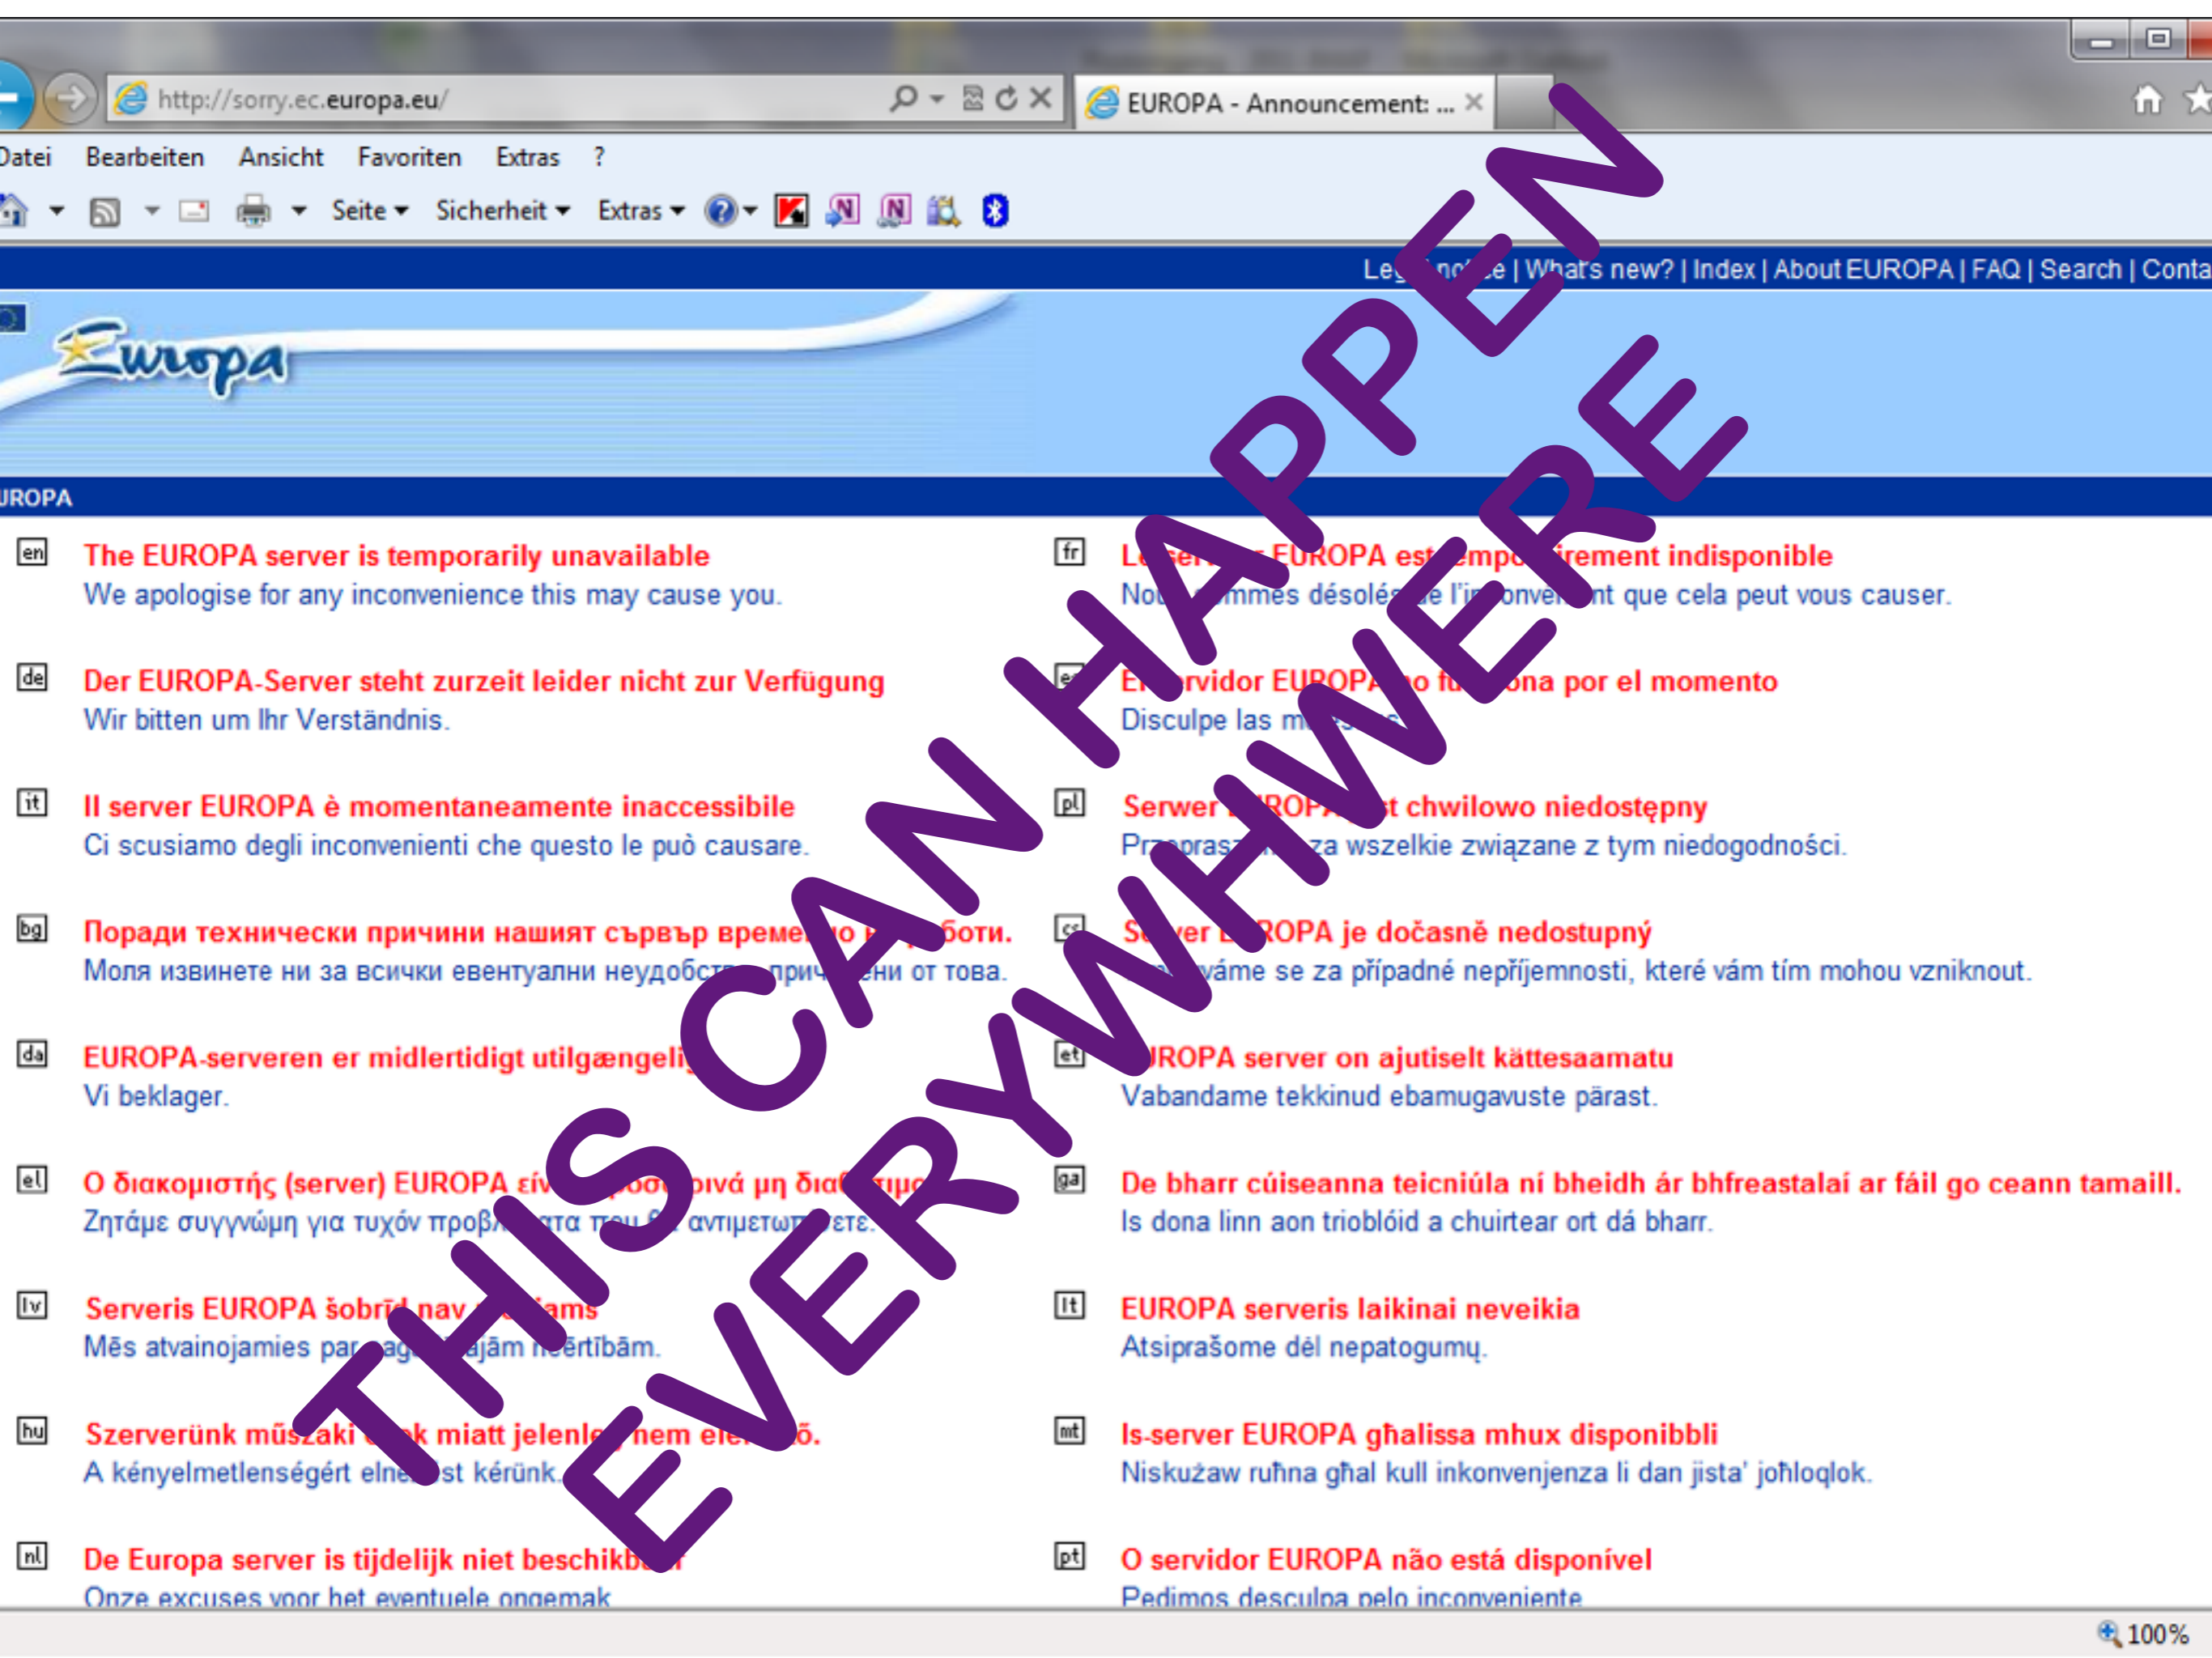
http://sorry.ec.europa.eu/

EUROPA - Announcement: ...

Datei Bearbeiten Ansicht Favoriten Extras ?

Seite Sicherheit Extras

Le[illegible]ne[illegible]e | What's new? | Index | About EUROPA | FAQ | Search | Conta

Europa

UROPA

en The EUROPA server is temporarily unavailable
We apologise for any inconvenience this may cause you.

fr Le ser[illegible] EUROPA est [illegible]empo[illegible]irement indisponible
No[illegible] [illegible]mmes désolés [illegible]e l'i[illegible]onve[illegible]nt que cela peut vous causer.

de Der EUROPA-Server steht zurzeit leider nicht zur Verfügung
Wir bitten um Ihr Verständnis.

e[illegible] E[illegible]rvidor EU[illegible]OPA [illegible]o fu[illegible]ona por el momento
Disculpe las m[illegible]

it Il server EUROPA è momentaneamente inaccessibile
Ci scusiamo degli inconvenienti che questo le può causare.

pl Serwer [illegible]ROPA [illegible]t chwilowo niedostępny
Pr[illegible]pras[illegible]za wszelkie związane z tym niedogodności.

bg Поради технически причини нашият сървър време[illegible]о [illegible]боти.
Моля извинете ни за всички евентуални неудобст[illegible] прич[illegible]ни от това.

cs Se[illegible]ver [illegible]ROPA je dočasně nedostupný
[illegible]váme se za případné nepříjemnosti, které vám tím mohou vzniknout.

da EUROPA-serveren er midlertidigt utilgængeli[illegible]
Vi beklager.

et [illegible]ROPA server on ajutiselt kättesaamatu
Vabandame tekkinud ebamugavuste pärast.

el Ο διακομιστής (server) EUROPA εί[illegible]ρο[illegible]ινά μη δια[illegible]ιμο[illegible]
Ζητάμε συγγνώμη για τυχόν προβλ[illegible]ατα που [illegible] αντιμετω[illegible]ετε.

ga De bharr cúiseanna teicniúla ní bheidh ár bhfreastalaí ar fáil go ceann tamaill.
Is dona linn aon trioblóid a chuirtear ort dá bharr.

lv Serveris EUROPA šobrī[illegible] nav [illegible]ams
Mēs atvainojamies par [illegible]ag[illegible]ajām n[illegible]ērtībām.

lt EUROPA serveris laikinai neveikia
Atsiprašome dėl nepatogumų.

hu Szerverünk mű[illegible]zaki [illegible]k miatt jelenle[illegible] nem ele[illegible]ő.
A kényelmetlenségért elne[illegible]st kérünk.

mt Is-server EUROPA għalissa mhux disponibbli
Niskużaw ruħna għal kull inkonvenjenza li dan jista' joħloqlok.

nl De Europa server is tijdelijk niet beschikb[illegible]r
Onze excuses voor het eventuele ongemak

pt O servidor EUROPA não está disponível
Pedimos desculpa pelo inconveniente

100%

THIS CAN HAPPEN EVERYWHERE